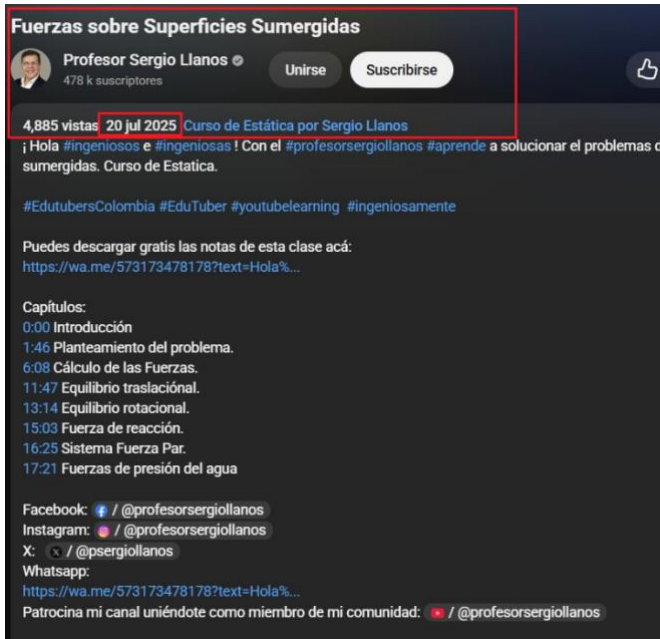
Fuerzas sobre Superficies Sumergidas

Profesor Sergio Llanos
478 k suscriptores

Unirse
Suscribirse

4,885 vistas 20 jul 2025 Curso de Estática por Sergio Llanos
¡ Hola #ingeniosos e #ingeniosas ! Con el #profesorsergiollanos #aprende a solucionar el problemas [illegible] sumergidas. Curso de Estatica.

#EdutubersColombia #EduTuber #youtubelearning #ingeniosamente

Puedes descargar gratis las notas de esta clase acá:
https://wa.me/573173478178?text=Hola%...

Capítulos:
0:00 Introducción
1:46 Planteamiento del problema.
6:08 Cálculo de las Fuerzas.
11:47 Equilibrio traslaciónal.
13:14 Equilibrio rotacional.
15:03 Fuerza de reacción.
16:25 Sistema Fuerza Par.
17:21 Fuerzas de presión del agua

Facebook: / @profesorsergiollanos
Instagram: / @profesorsergiollanos
X: / @psergiollanos
Whatsapp:
https://wa.me/573173478178?text=Hola%...
Patrocina mi canal uniéndote como miembro de mi comunidad: / @profesorsergiollanos